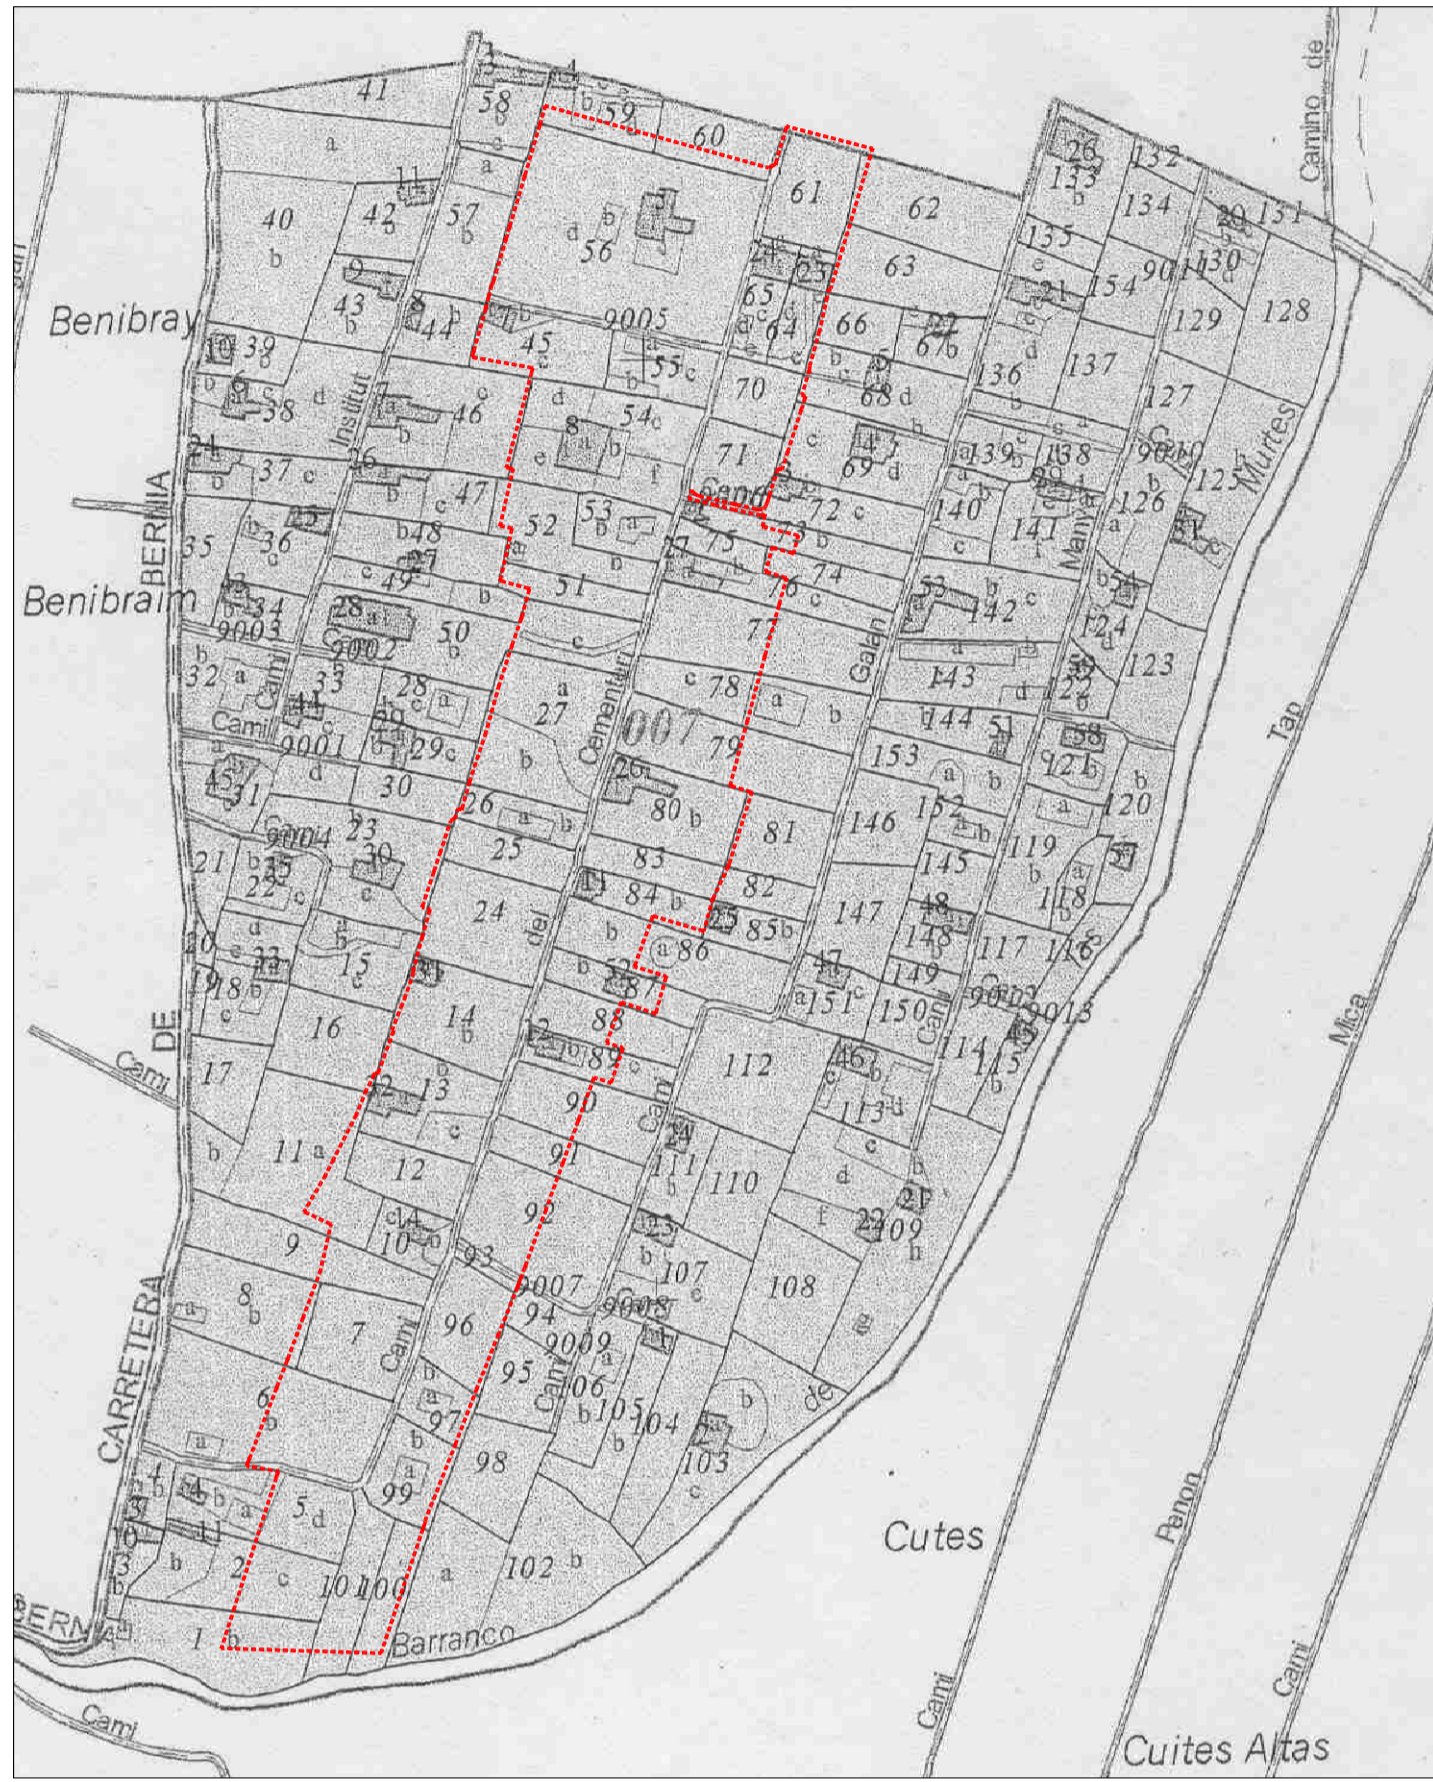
Camino de
41
58
59
60
61
62
26
133
132
134
131
a
11
40
42
57
56
9005
b
Benibray
43
44
45
65
64
66
63
135
154
129
128
39
38
46
55
54
70
68
67
136
137
127
Institut
BERNIA
37
47
8
71
69
139
138
125
Murtes
24
36
35
48
52
53
75
72
73
140
141
126
Nanya
Benibraim
34
28
49
51
74
76
142
124
9003
9002
50
77
Galen
32
33
28
27
78
143
123
Cami
9001
29
007
144
51
Tap
30
31
26
79
153
58
121
Camí
23
25
80
81
146
152
120
21
22
30
83
145
119
24
84
147
118
del
82
85
25
148
117
20
Cementeri
116
19
18
15
86
47
149
9002
9013
16
14
88
151
150
114
115
Mica
17
DE
Cami
13
89
112
46
113
90
11
12
91
111
110
9
10
92
21
22
109
93
9007
107
108
8
7
96
94
9008
9009
CARRETERA
6
95
106
105
104
de
97
103
4
4
99
98
5
11
10
2
101
100
102
Cutes
Penon
BERNIA
1
Barranco
Cami
Cami
Cami
Cuites Altas